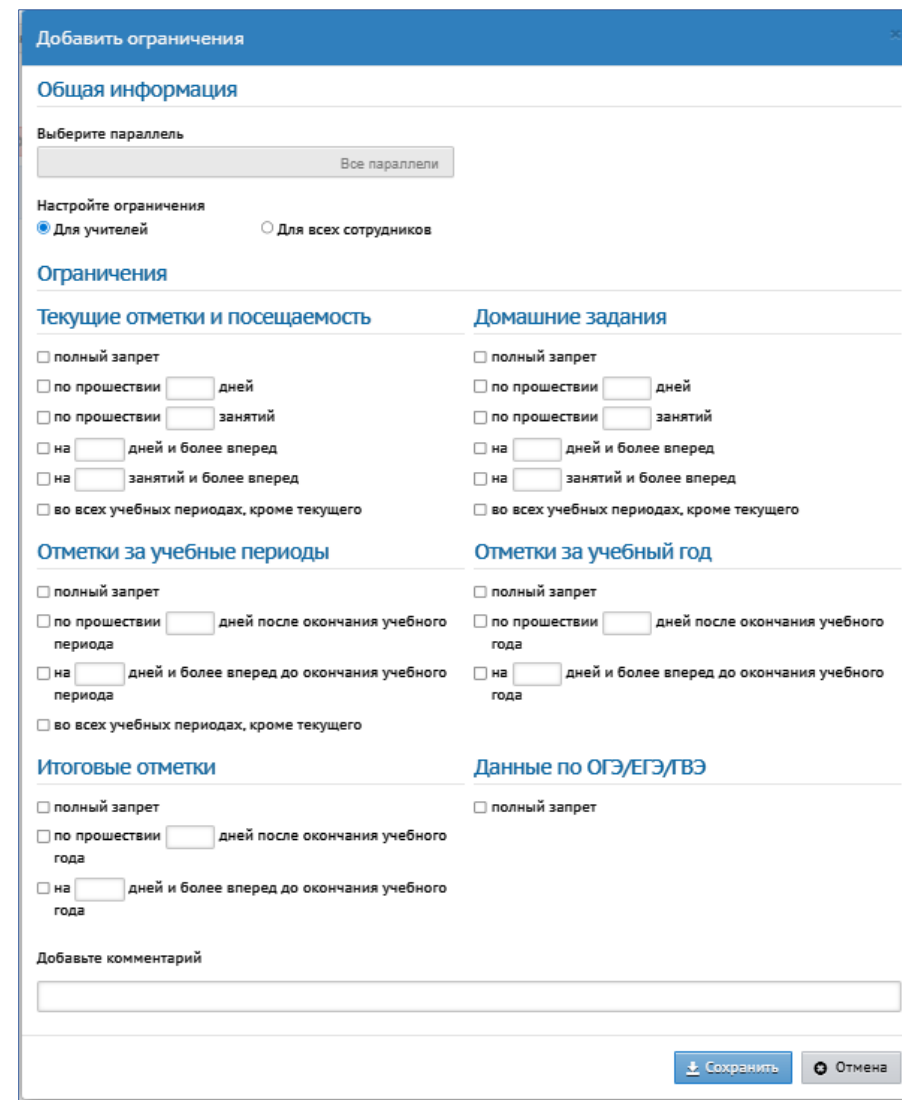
Добавить ограничения

Общая информация

Выберите параллель

Все параллели

Настройте ограничения
Для учителей
Для всех сотрудников

Ограничения

Текущие отметки и посещаемость

полный запрет
по прошествии дней
по прошествии занятий
на дней и более вперед
на занятий и более вперед
во всех учебных периодах, кроме текущего

Домашние задания

полный запрет
по прошествии дней
по прошествии занятий
на дней и более вперед
на занятий и более вперед
во всех учебных периодах, кроме текущего

Отметки за учебные периоды

полный запрет
по прошествии дней после окончания учебного периода
на дней и более вперед до окончания учебного периода
во всех учебных периодах, кроме текущего

Отметки за учебный год

полный запрет
по прошествии дней после окончания учебного года
на дней и более вперед до окончания учебного года

Итоговые отметки

полный запрет
по прошествии дней после окончания учебного года
на дней и более вперед до окончания учебного года

Данные по ОГЭ/ЕГЭ/ГВЭ

полный запрет

Добавьте комментарий

Сохранить
Отмена